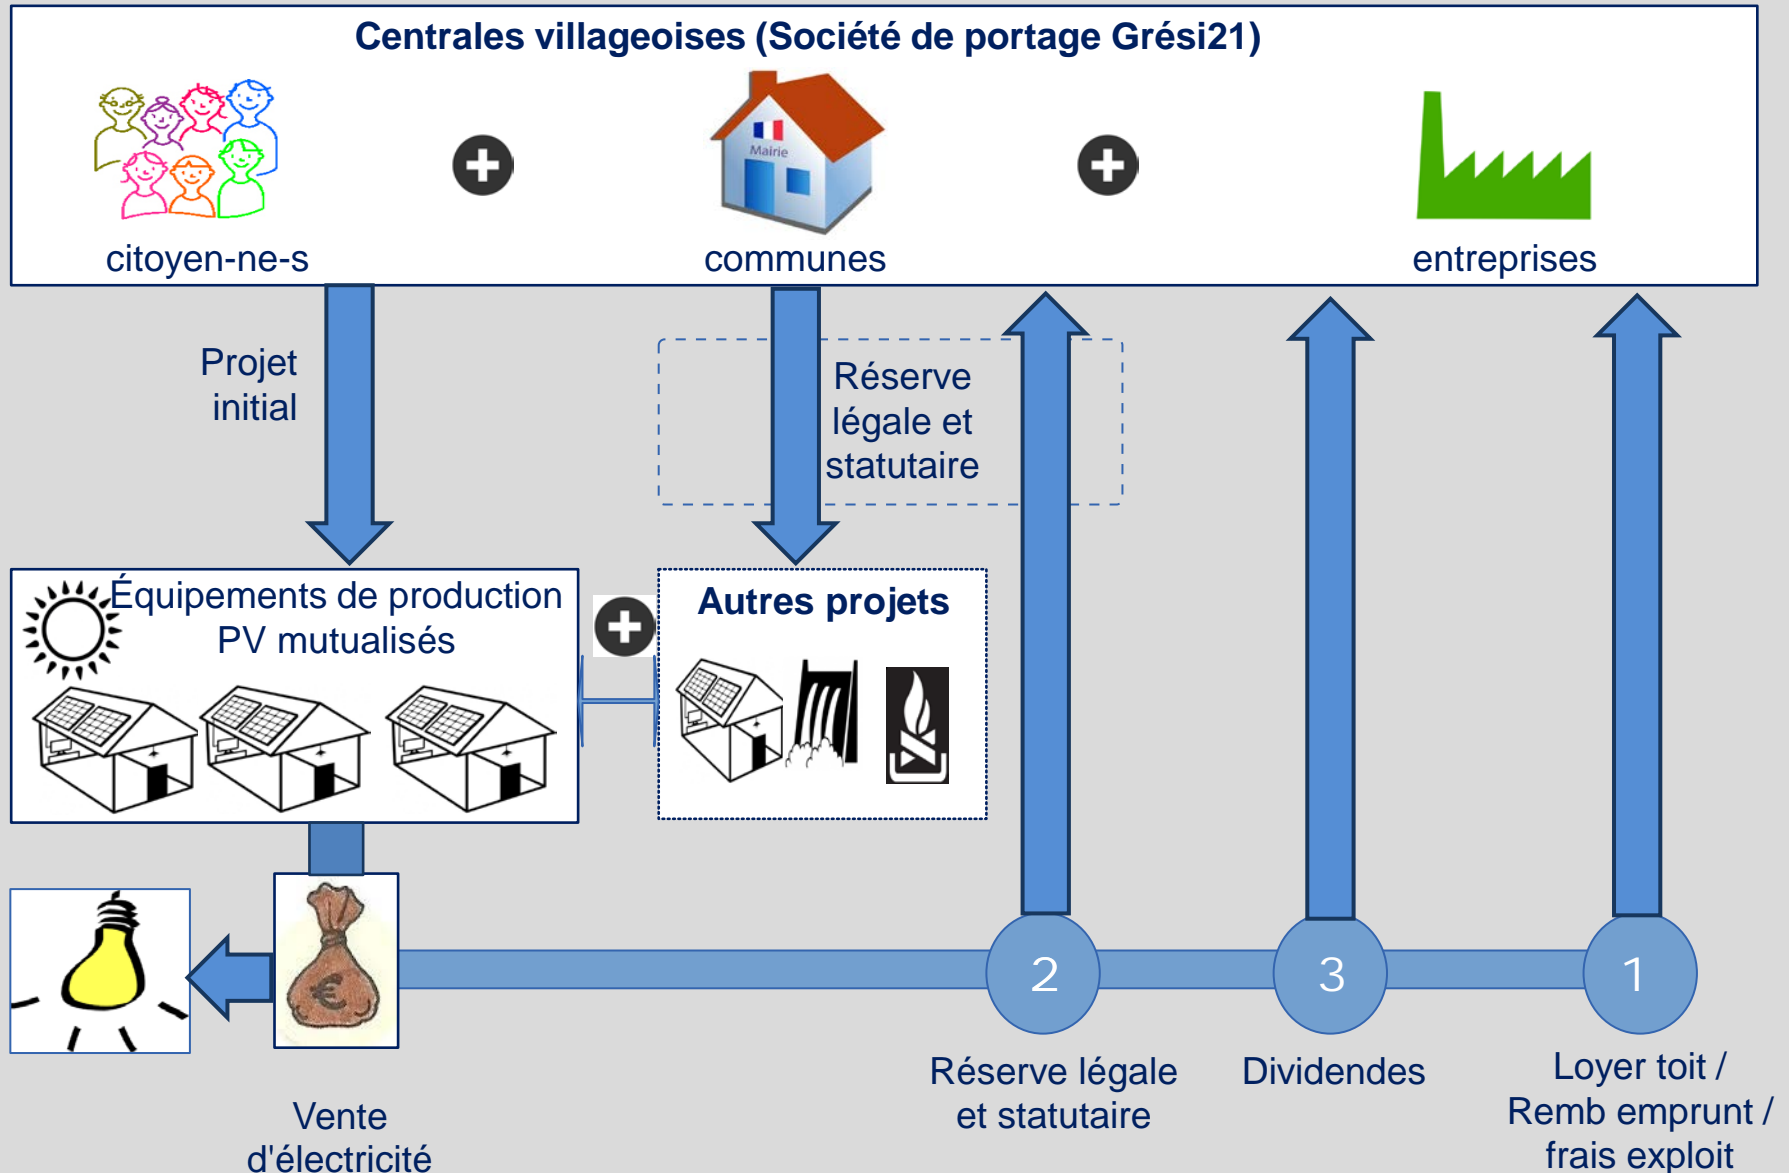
Centrales villageoises (Société de portage Grési21)

Mairie

citoyen-ne-s

communes

entreprises

Projet initial

Réserve légale et statutaire

Équipements de production PV mutualisés

Autres projets

2

3

1

Réserve légale et statutaire

Dividendes

Loyer toit / Remb emprunt / frais exploit

Vente d'électricité